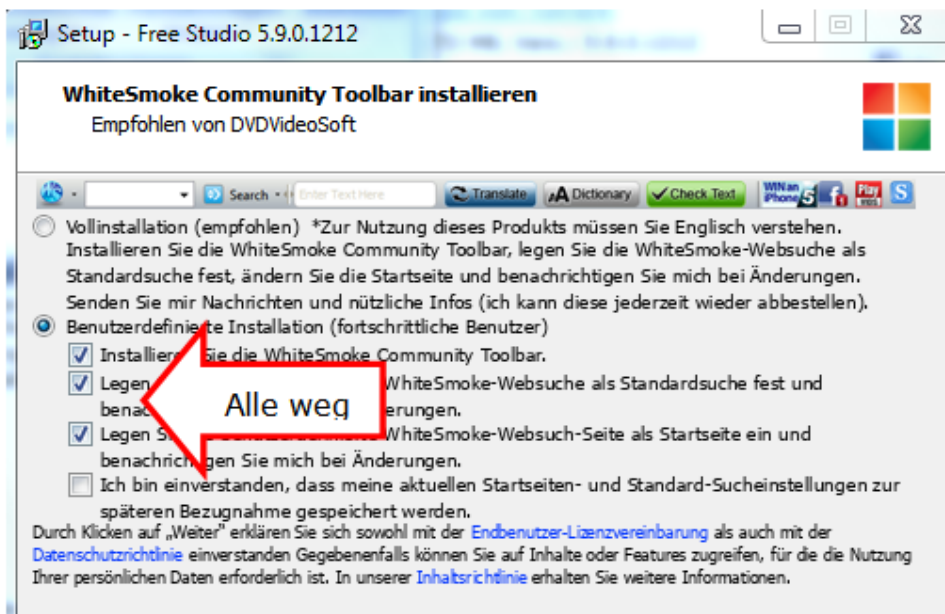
Setup - Free Studio 5.9.0.1212

WhiteSmoke Community Toolbar installieren
Empfohlen von DVDVideoSoft

Search Enter Text Here Translate Dictionary Check Text

Vollinstallation (empfohlen) *Zur Nutzung dieses Produkts müssen Sie Englisch verstehen. Installieren Sie die WhiteSmoke Community Toolbar, legen Sie die WhiteSmoke-Websuche als Standardsuche fest, ändern Sie die Startseite und benachrichtigen Sie mich bei Änderungen. Senden Sie mir Nachrichten und nützliche Infos (ich kann diese jederzeit wieder abbestellen).

Benutzerdefini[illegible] Installation (fortschrittliche Benutzer)

Installier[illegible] Sie die WhiteSmoke Community Toolbar.

Legen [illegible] WhiteSmoke-Websuche als Standardsuche fest und bena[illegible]erungen.

Alle weg

Legen S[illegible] WhiteSmoke-Websuch-Seite als Startseite ein und benachri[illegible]gen Sie mich bei Änderungen.

Ich bin einverstanden, dass meine aktuellen Startseiten- und Standard-Sucheinstellungen zur späteren Bezugnahme gespeichert werden.

Durch Klicken auf „Weiter" erklären Sie sich sowohl mit der Endbenutzer-Lizenzvereinbarung als auch mit der Datenschutzrichtlinie einverstanden Gegebenenfalls können Sie auf Inhalte oder Features zugreifen, für die die Nutzung Ihrer persönlichen Daten erforderlich ist. In unserer Inhaltsrichtlinie erhalten Sie weitere Informationen.